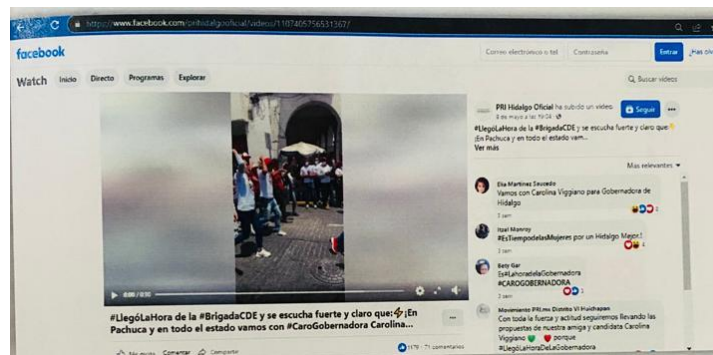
https://www.facebook.com/prihidalgooficial/videos/1107405756531367/

facebook

Correo electrónico o tel  Contraseña  Entrar  ¿Has olvi

Watch  Inicio  Directo  Programas  Explorar

Q Buscar vídeos

PRI Hidalgo Oficial ha subido un vídeo.
6 de mayo a las 19:04

Seguir

#LlegóLaHora de la #BrigadaCDE y se escucha fuerte y claro que: ¡En Pachuca y en todo el estado vam...
Ver más

Más relevantes

Elia Martinez Saucedo
Vamos con Carolina Viggiano para Gobernadora de Hidalgo
3 sem

Itzel Monroy
#EsTiempodelasMujeres por un Hidalgo Mejor!
3 sem

Katy Gar
Es#LahoradelaGobernadora #CAROGOBERNADORA
3 sem

Movimiento PRI.mx Distrito VI Huichapan
Con toda la fuerza y actitud seguiremos llevando las propuestas de nuestra amiga y candidata Carolina Viggiano porque #LlegóLaHoraDeLaGobernadora

0:00 / 0:30

#LlegóLaHora de la #BrigadaCDE y se escucha fuerte y claro que: ¡En Pachuca y en todo el estado vamos con #CaroGobernadora Carolina...

Me gusta  Comentar  Compartir

1179 · 71 comentarios